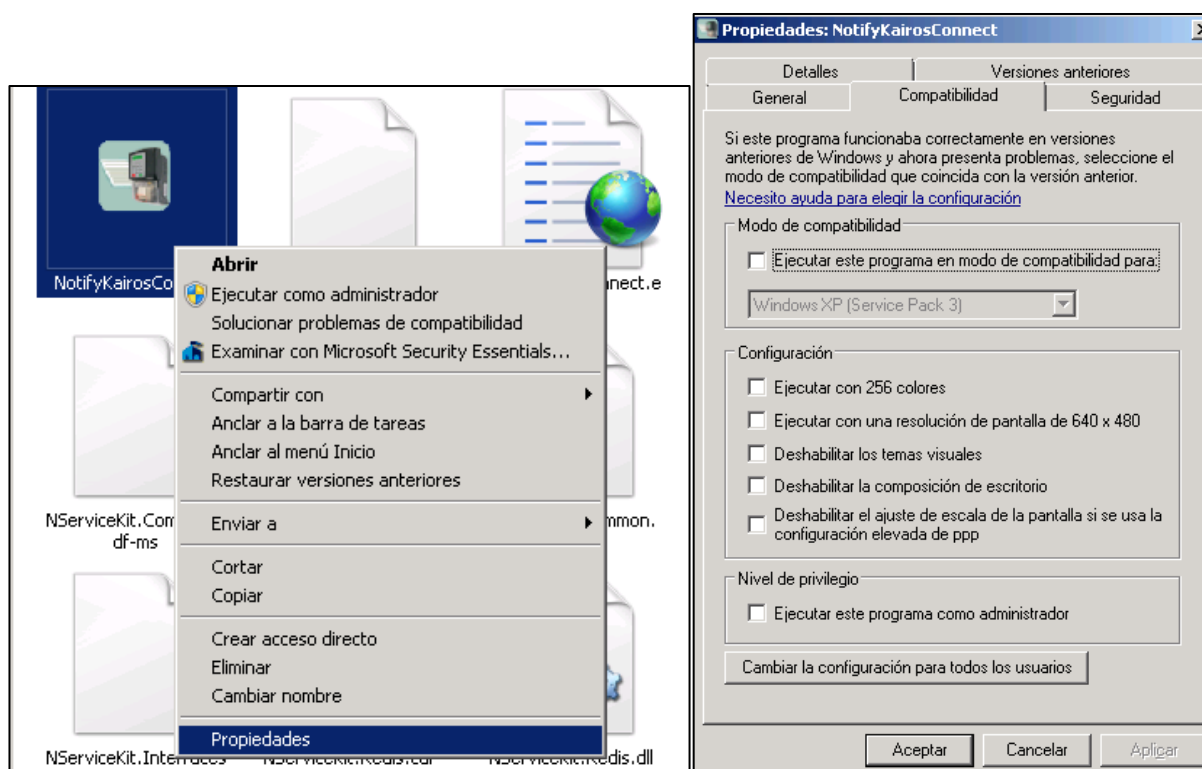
NotifyKairosCo

nect.e

Abrir
Ejecutar como administrador
Solucionar problemas de compatibilidad
Examinar con Microsoft Security Essentials...
Compartir con
Anclar a la barra de tareas
Anclar al menú Inicio
Restaurar versiones anteriores
Enviar a
Cortar
Copiar
Crear acceso directo
Eliminar
Cambiar nombre
Propiedades

NServiceKit.Com df-ms

mmon.

NServiceKit.Interfaces

NServiceKit.Redis.car

NServiceKit.Redis.dll

Propiedades: NotifyKairosConnect

Detalles | Versiones anteriores
General | Compatibilidad | Seguridad

Si este programa funcionaba correctamente en versiones anteriores de Windows y ahora presenta problemas, seleccione el modo de compatibilidad que coincida con la versión anterior.
Necesito ayuda para elegir la configuración

Modo de compatibilidad
Ejecutar este programa en modo de compatibilidad para:
Windows XP (Service Pack 3)

Configuración
Ejecutar con 256 colores
Ejecutar con una resolución de pantalla de 640 x 480
Deshabilitar los temas visuales
Deshabilitar la composición de escritorio
Deshabilitar el ajuste de escala de la pantalla si se usa la configuración elevada de ppp

Nivel de privilegio
Ejecutar este programa como administrador

Cambiar la configuración para todos los usuarios

Aceptar | Cancelar | Aplicar